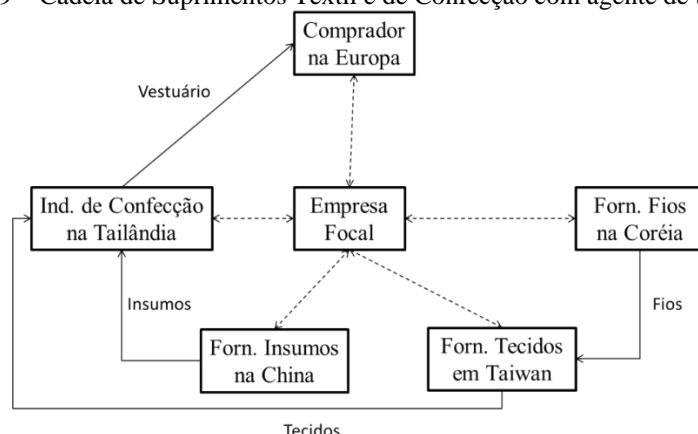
9 – Cadeia de Suprimentos Têxtil e de Confecção com agente de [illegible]

Comprador na Europa

Vestuário

Ind. de Confecção na Tailândia

Empresa Focal

Forn. Fios na Coréia

Insumos

Fios

Forn. Insumos na China

Forn. Tecidos em Taiwan

Tecidos